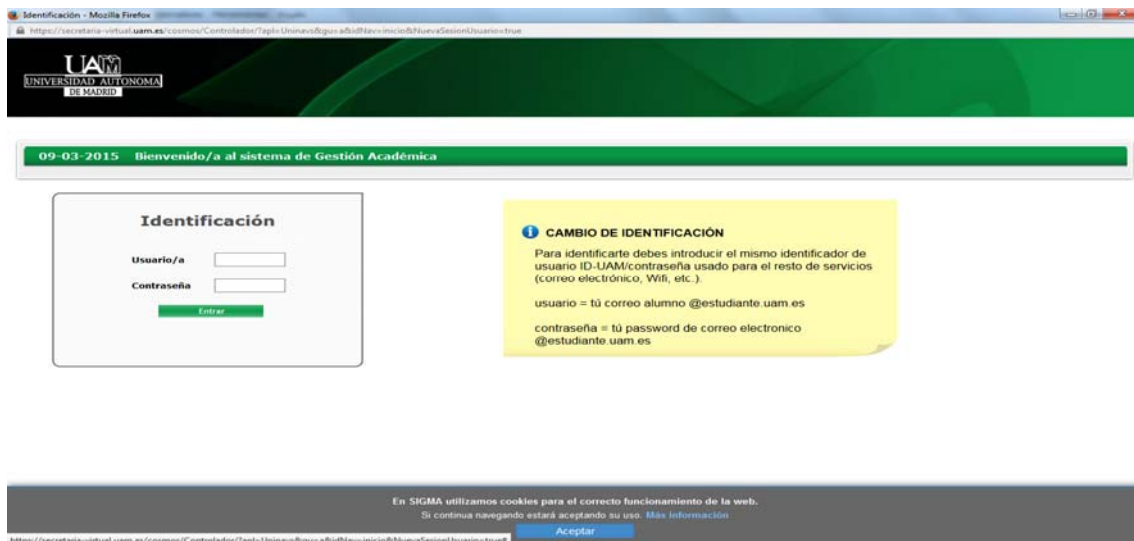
Identificación - Mozilla Firefox

https://secretaria-virtual.uam.es/cosmos/Controlador/?apl=Uninavs&gu=a&idNav=inicio&NuevaSesionUsuario=true

UAM
UNIVERSIDAD AUTONOMA
DE MADRID

09-03-2015 Bienvenido/a al sistema de Gestión Académica

Identificación

Usuario/a

Contraseña

Entrar

CAMBIO DE IDENTIFICACIÓN

Para identificarte debes introducir el mismo identificador de usuario ID-UAM/contraseña usado para el resto de servicios (correo electrónico, Wifi, etc.).

usuario = tú correo alumno @estudiante.uam.es

contraseña = tú password de correo electronico @estudiante.uam.es

En SIGMA utilizamos cookies para el correcto funcionamiento de la web.
Si continua navegando estará aceptando su uso. Más información

Aceptar

https://secretaria-virtual.uam.es/cosmos/Controlador/?apl=Uninavs&gu=a&idNav=inicio&NuevaSesionUsuario=true#